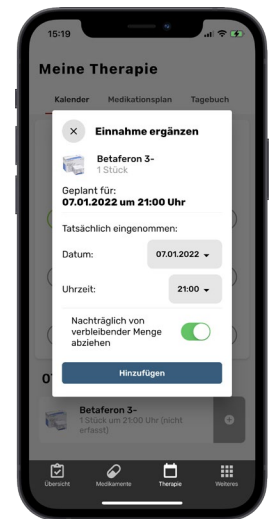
15:19

Meine Therapie

Kalender Medikationsplan Tagebuch

×
Einnahme ergänzen

Betaferon 3-
1 Stück

Geplant für:
07.01.2022 um 21:00 Uhr

Tatsächlich eingenommen:

Datum: 07.01.2022

Uhrzeit: 21:00

Nachträglich von verbleibender Menge abziehen

Hinzufügen

07

Betaferon 3-
1 Stück um 21:00 Uhr (nicht erfasst)

Übersicht Medikamente Therapie Weiteres